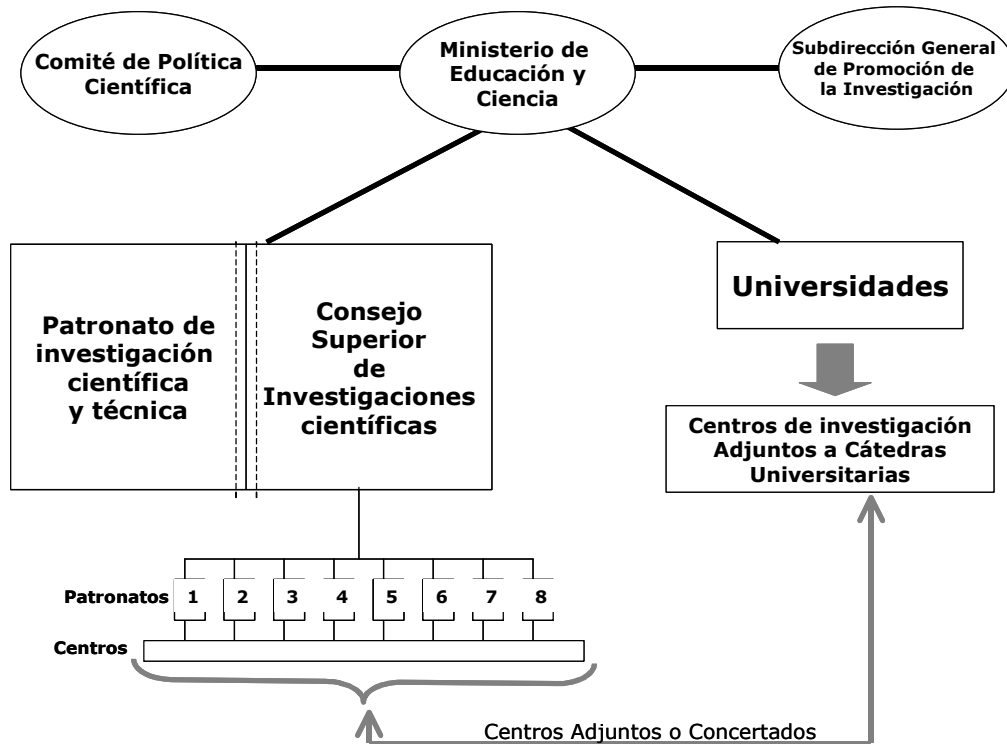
Comité de Política Científica

Ministerio de Educación y Ciencia

Subdirección General de Promoción de la Investigación

Patronato de investigación científica y técnica

Consejo Superior de Investigaciones científicas

Universidades

Centros de investigación Adjuntos a Cátedras Universitarias

Patronatos 1 2 3 4 5 6 7 8

Centros

Centros Adjuntos o Concertados